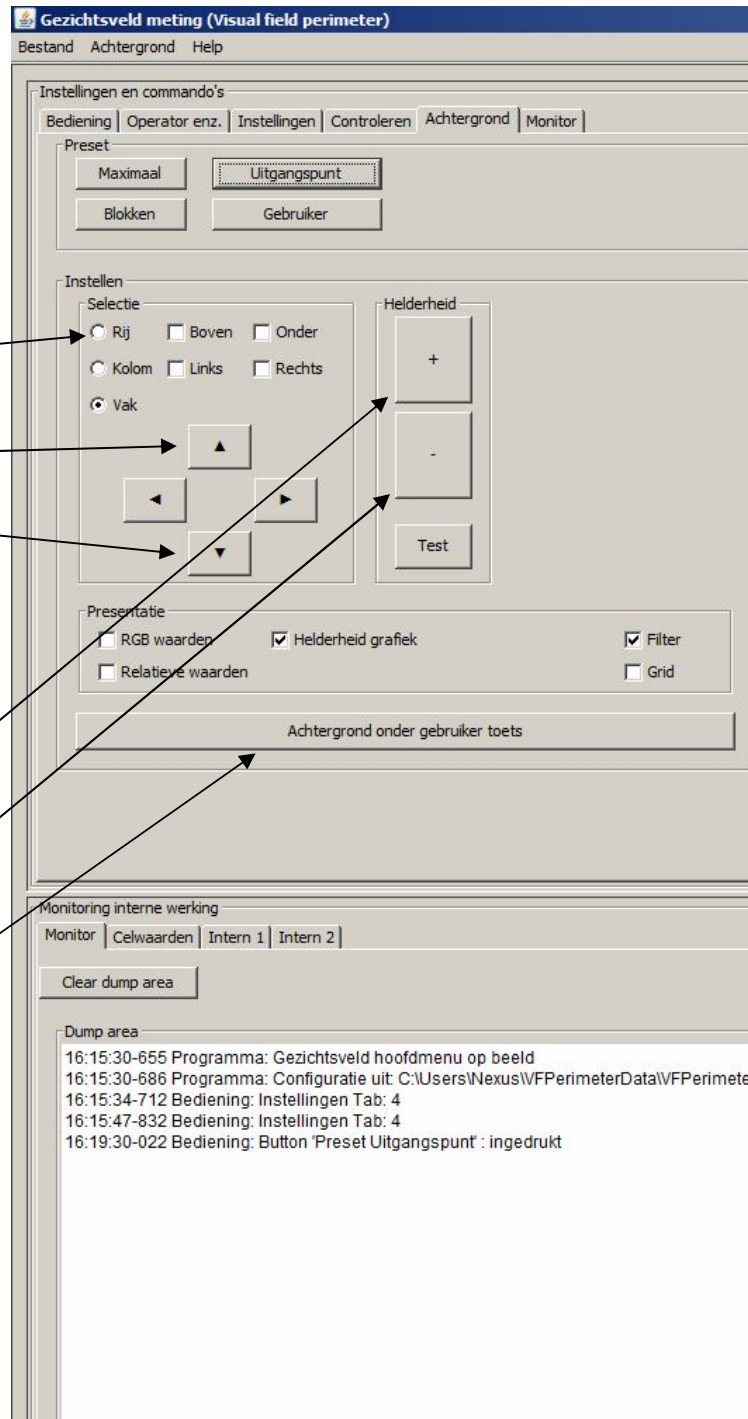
Gezichtsveld meting (Visual field perimeter)

Bestand Achtergrond Help

Instellingen en commando's

Bediening | Operator enz. | Instellingen | Controleren | Achtergrond | Monitor

Preset

Maximaal
Uitgangspunt
Blokken
Gebruiker

Instellen

Selectie

Rij
Boven
Onder
Kolom
Links
Rechts
Vak

▲
◄
►
▼

Helderheid

+
-
Test

Presentatie

RGB waarden
Helderheid grafiek
Filter
Relatieve waarden
Grid

Achtergrond onder gebruiker toets

Monitoring interne werking

Monitor | Celwaarden | Intern 1 | Intern 2

Clear dump area

Dump area

16:15:30-655 Programma: Gezichtsveld hoofdmenu op beeld
16:15:30-686 Programma: Configuratie uit: C:\Users\Nexus\VFPerimeterData\VFPerimete
16:15:34-712 Bediening: Instellingen Tab: 4
16:15:47-832 Bediening: Instellingen Tab: 4
16:19:30-022 Bediening: Button 'Preset Uitgangspunt' : ingedrukt